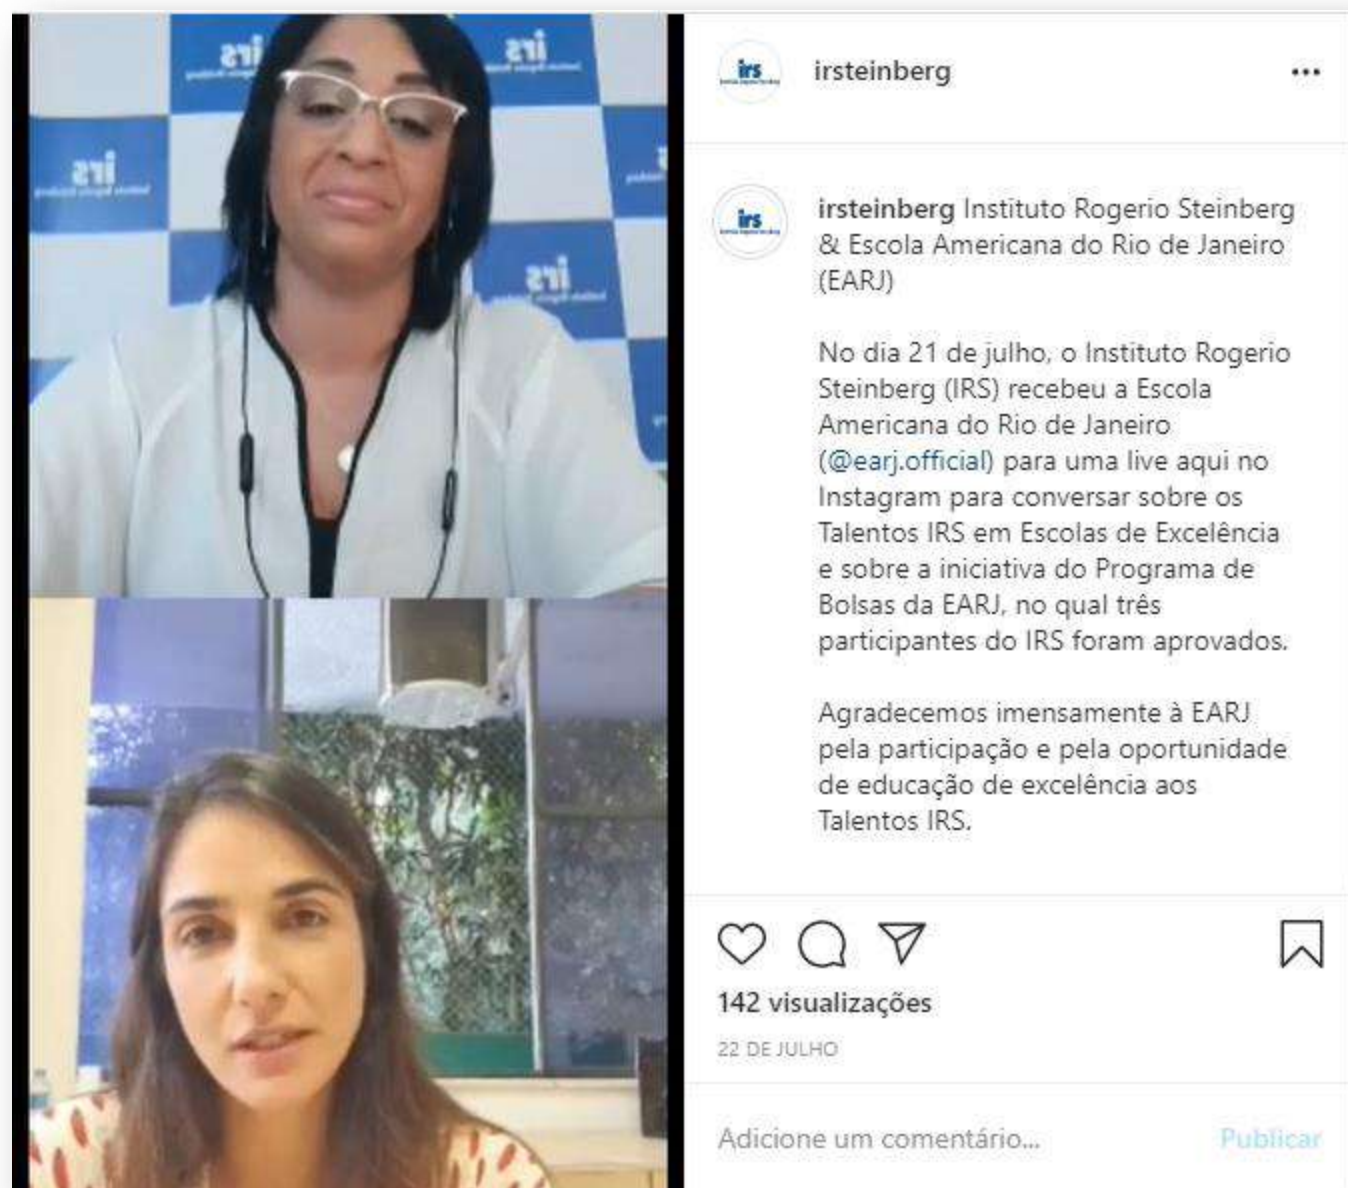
irs

irsteinberg

...

irs

irsteinberg Instituto Rogerio Steinberg & Escola Americana do Rio de Janeiro (EARJ)

No dia 21 de julho, o Instituto Rogerio Steinberg (IRS) recebeu a Escola Americana do Rio de Janeiro (@earj.official) para uma live aqui no Instagram para conversar sobre os Talentos IRS em Escolas de Excelência e sobre a iniciativa do Programa de Bolsas da EARJ, no qual três participantes do IRS foram aprovados.

Agradecemos imensamente à EARJ pela participação e pela oportunidade de educação de excelência aos Talentos IRS.

142 visualizações

22 DE JULHO

Adicione um comentário...

Publicar